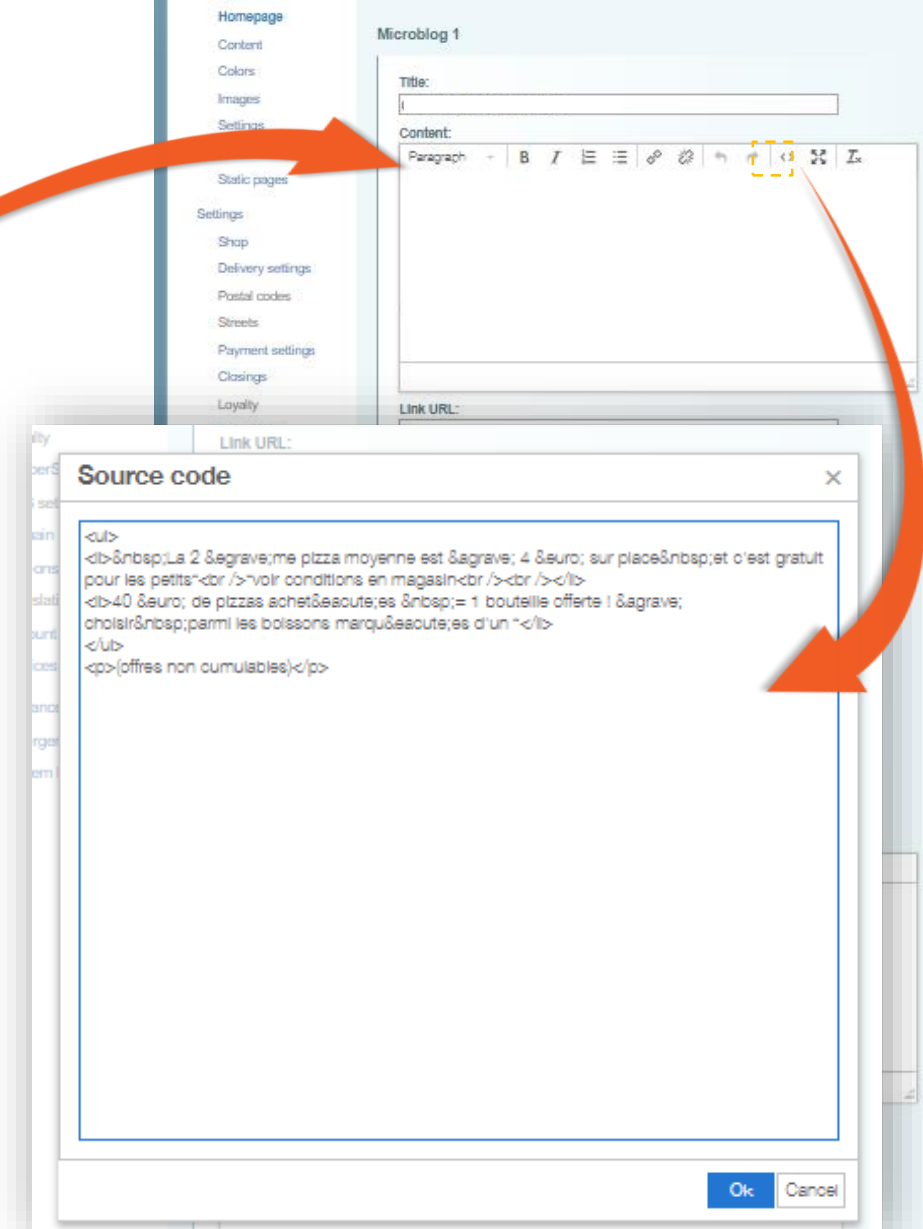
Homepage
Content
Colors
Images
Settings
Static pages
Settings
Shop
Delivery settings
Postal codes
Streets
Payment settings
Closings
Loyalty

Microblog 1

Title:

Content:

Paragraph

B I

Link URL:

Link URL:

Source code

<ul>
<li>&nbsp;La 2 &egrave;me pizza moyenne est &agrave; 4 &euro; sur place&nbsp;et c'est gratuit pour les petits*<br />*voir conditions en magasin<br /><br /></li>
<li>40 &euro; de pizzas achet&eacute;es &nbsp;= 1 bouteille offerte ! &agrave; choisir&nbsp;parmi les boissons marqu&eacute;es d'un *</li>
</ul>
<p>(offres non cumulables)</p>

Ok Cancel